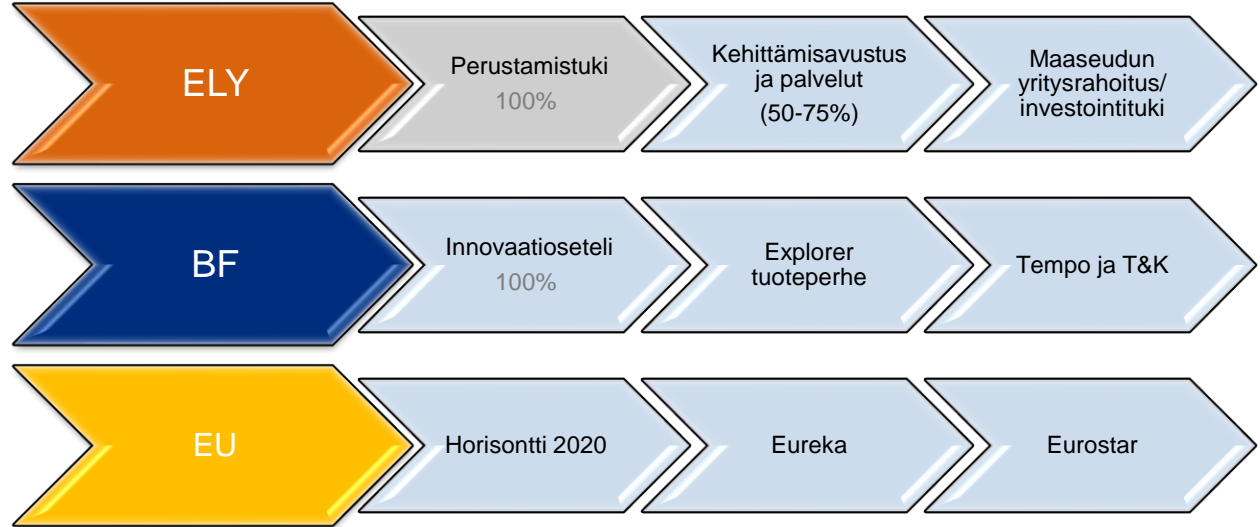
ELY

Perustamistuki
100%

Kehittämisavustus ja palvelut
(50-75%)

Maaseudun yritysrahoitus/ investointituki

BF

Innovaatioseteli
100%

Explorer tuoteperhe

Tempo ja T&K

EU

Horisontti 2020

Eureka

Eurostar